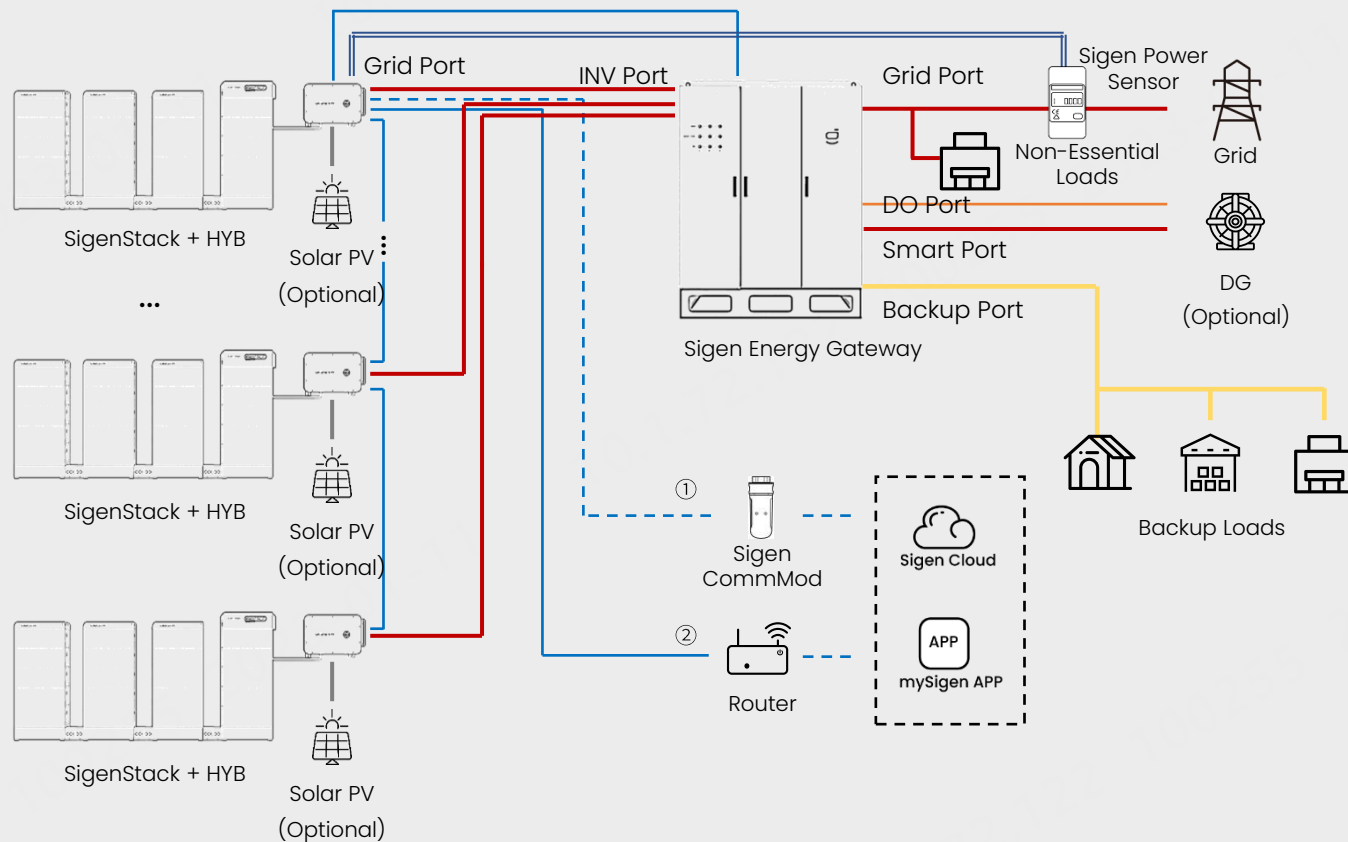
Grid Port

INV Port

Grid Port

Sigen Power Sensor

Grid

Non-Essential Loads

DO Port

Smart Port

DG (Optional)

Backup Port

Sigen Energy Gateway

SigenStack + HYB

Solar PV (Optional)

...

SigenStack + HYB

Solar PV (Optional)

SigenStack + HYB

Solar PV (Optional)

①

Sigen CommMod

②

Router

Sigen Cloud

APP

mySigen APP

Backup Loads